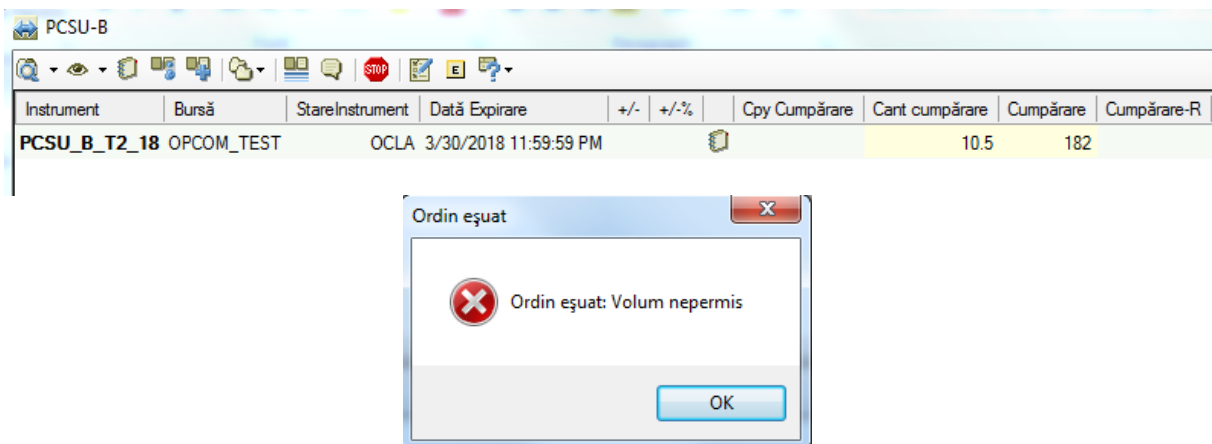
PCSU-B

STOP E

| Instrument | Bursă | StareInstrument | Dată Expirare | +/- | +/-% | | Cpy Cumpărare | Cant cumpărare | Cumpărare | Cumpărare-R |
|---|---|---|---|---|---|---|---|---|---|---|
| PCSU_B_T2_18 | OPCOM_TEST | OCLA | 3/30/2018 11:59:59 PM | | | | | 10.5 | 182 | |

Ordin eşuat

Ordin eşuat: Volum nepermis

OK